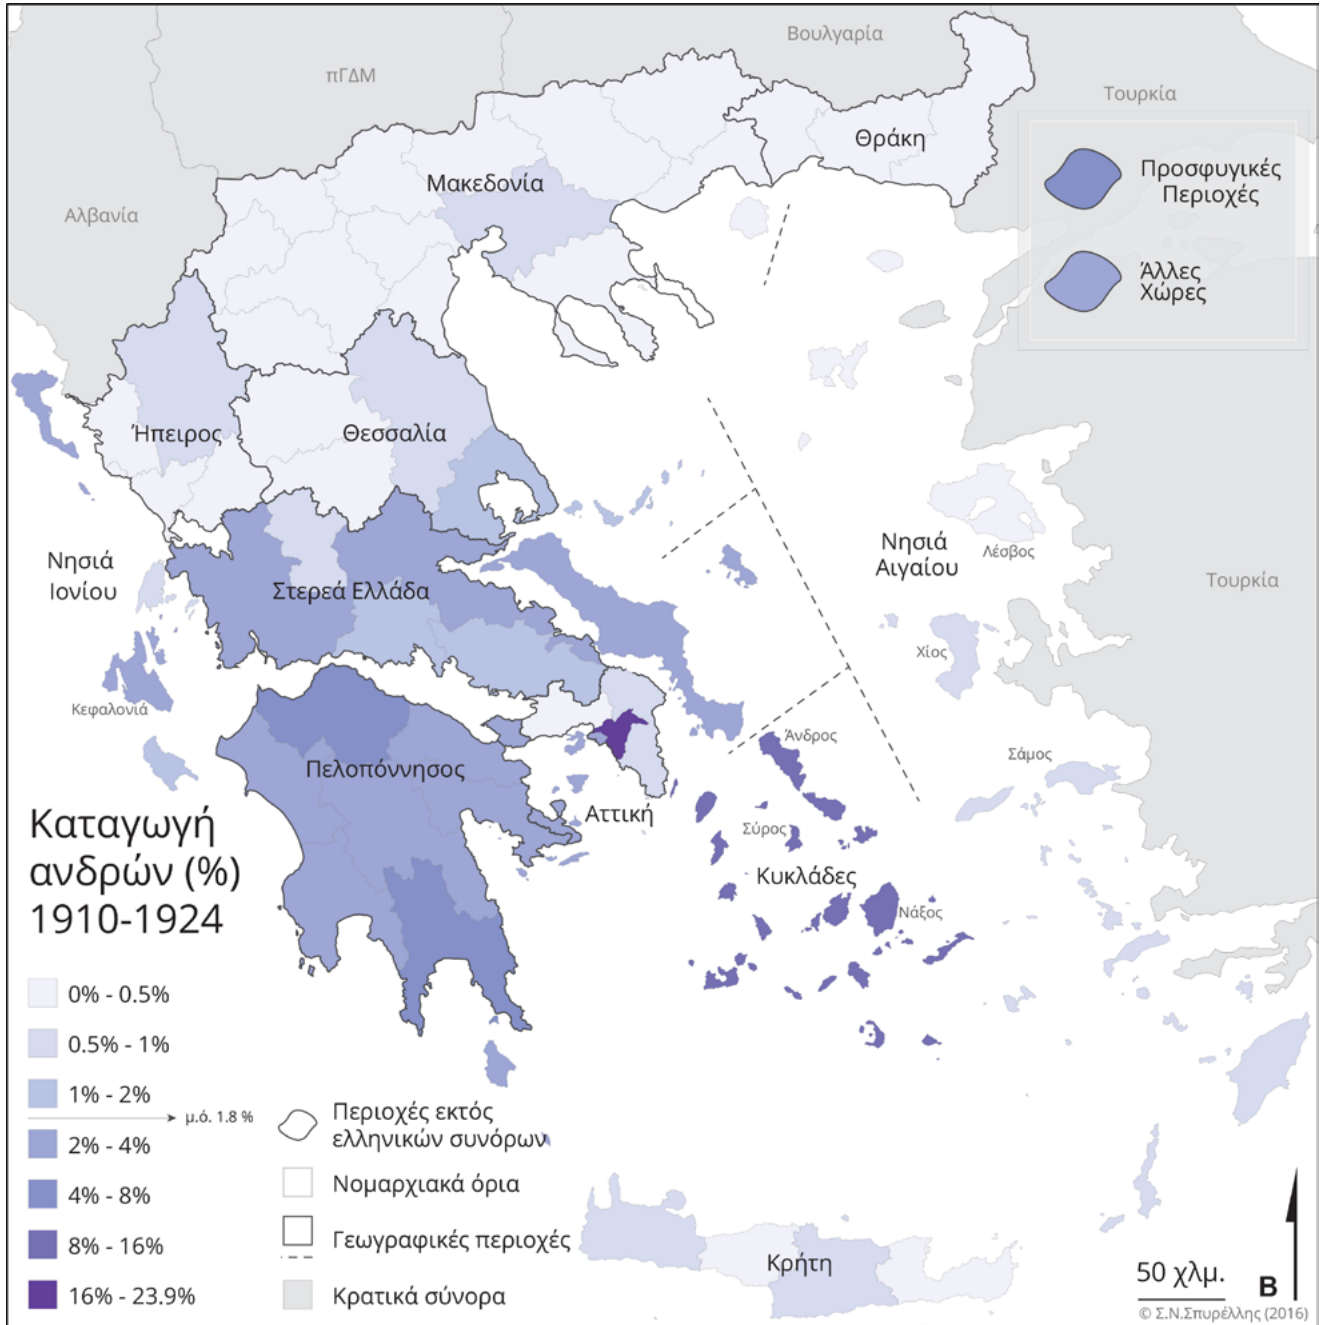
Βουλγαρία
πΓΔΜ
Τουρκία
Θράκη
Προσφυγικές Περιοχές
Άλλες Χώρες
Μακεδονία
Αλβανία
Ήπειρος
Θεσσαλία
Νησιά Ιονίου
Στερεά Ελλάδα
Νησιά Αιγαίου
Λέσβος
Τουρκία
Χίος
Κεφαλονιά
Άνδρος
Σάμος
Πελοπόννησος
Αττική
Σύρος
Κυκλάδες
Νάξος

Καταγωγή ανδρών (%) 1910-1924

0% - 0.5%
0.5% - 1%
1% - 2%
μ.ό. 1.8 %
2% - 4%
4% - 8%
8% - 16%
16% - 23.9%

Περιοχές εκτός ελληνικών συνόρων
Νομαρχιακά όρια
Γεωγραφικές περιοχές
Κρατικά σύνορα

Κρήτη
50 χλμ.
B
© Σ.Ν.Σπυρέλλης (2016)